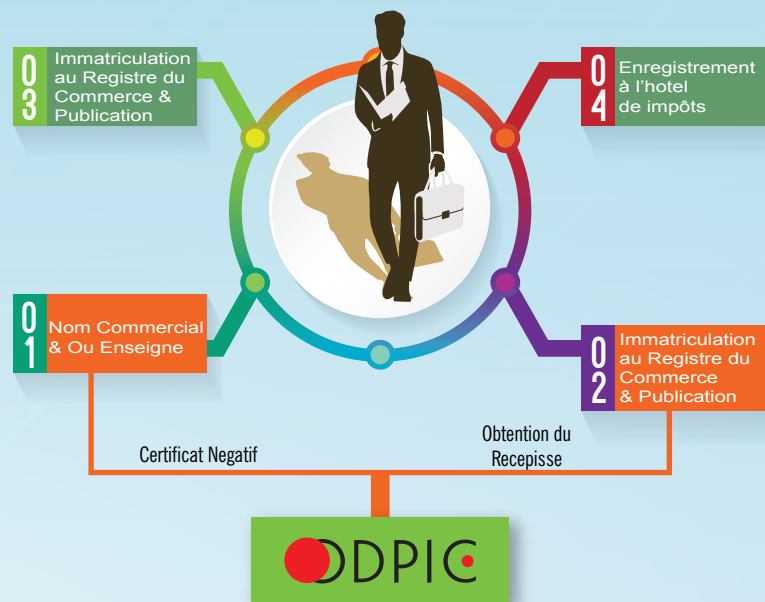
03 Immatriculation au Registre du Commerce & Publication

04 Enregistrement à l'hotel de impôts

01 Nom Commercial & Ou Enseigne

02 Immatriculation au Registre du Commerce & Publication

Certificat Negatif

Obtention du Recepisse

ODPIC